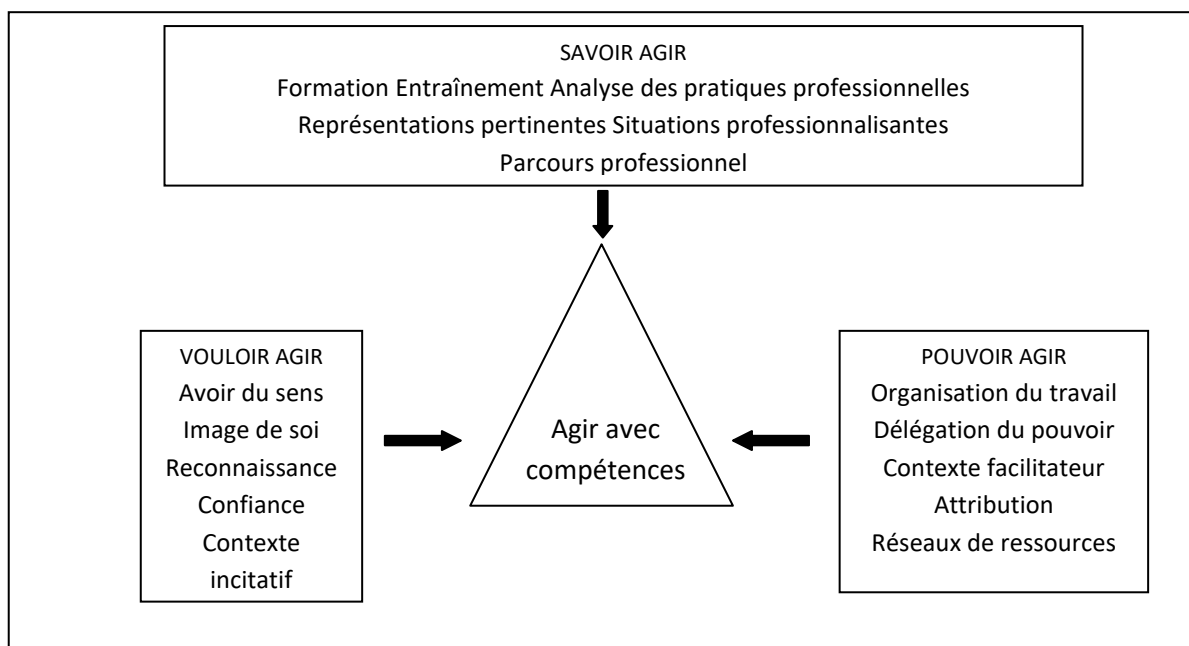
SAVOIR AGIR
Formation Entraînement Analyse des pratiques professionnelles
Représentations pertinentes Situations professionnalisantes
Parcours professionnel

VOULOIR AGIR
Avoir du sens
Image de soi
Reconnaissance
Confiance
Contexte incitatif

Agir avec compétences

POUVOIR AGIR
Organisation du travail
Délégation du pouvoir
Contexte facilitateur
Attribution
Réseaux de ressources